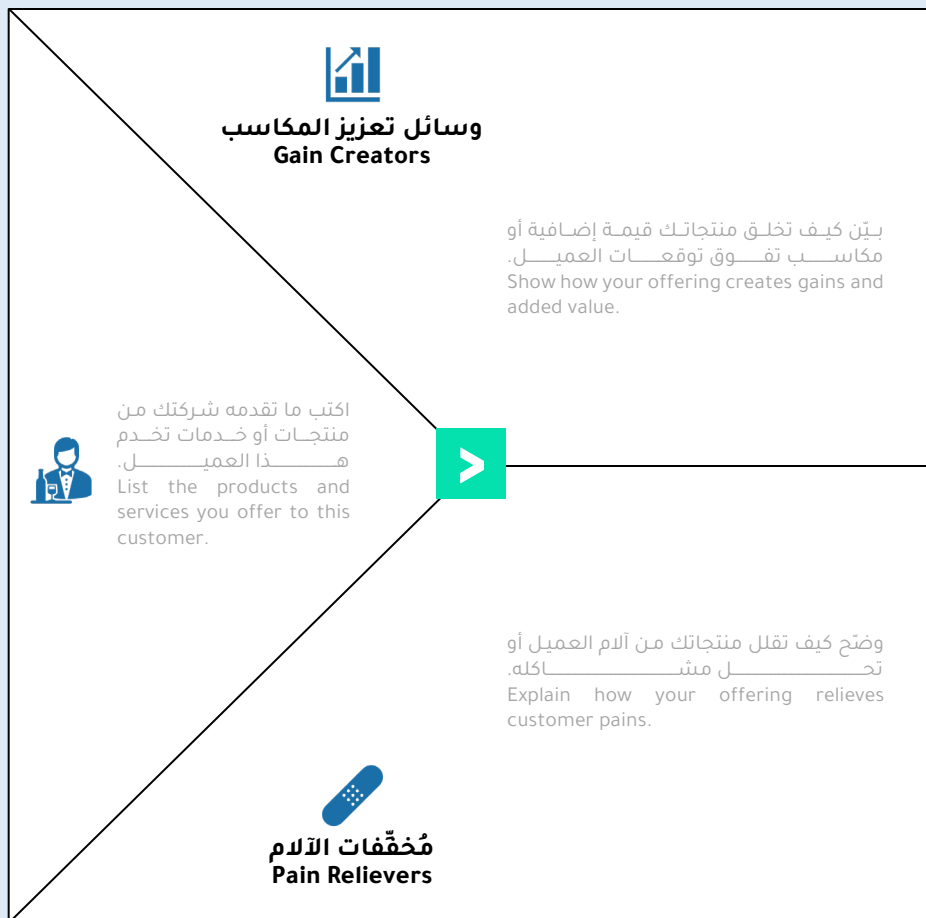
وسائل تعزيز المكاسب
Gain Creators

بيّن كيف تخلق منتجاتك قيمة إضافية أو مكاسب تفوق توقعات العميل.
Show how your offering creates gains and added value.

اكتب ما تقدمه شركتك من منتجات أو خدمات تخدم هذا العميل.
List the products and services you offer to this customer.

وضّح كيف تقلل منتجاتك من آلام العميل أو تحل مشاكله.
Explain how your offering relieves customer pains.

مُخفّفات الآلام
Pain Relievers